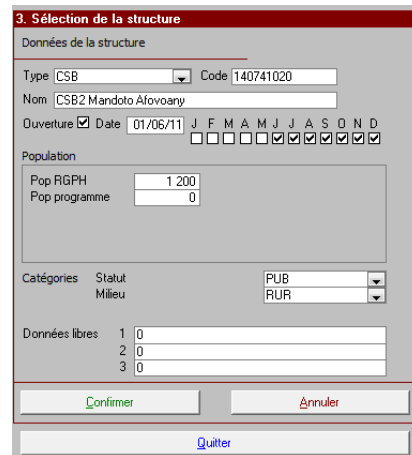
3. Sélection de la structure

Données de la structure

Type CSB Code 140741020

Nom CSB2 Mandoto Afovoany

Ouverture ☑ Date 01/06/11 J F M A M J J A S O N D

Population

Pop RGPH 1 200
Pop programme 0

Catégories Statut PUB
Milieu RUR

Données libres 1 0
2 0
3 0

Confirmer Annuler

Quitter